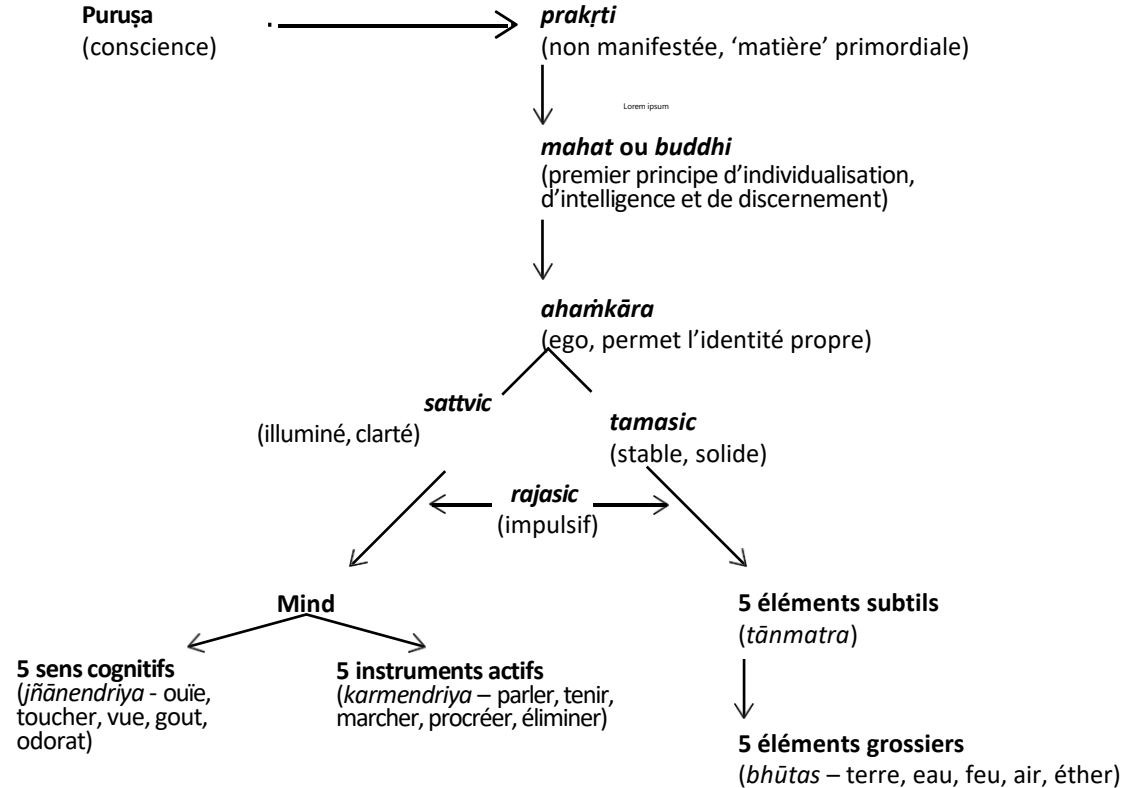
**Puruṣa**
(conscience)

***prakṛti***
(non manifestée, 'matière' primordiale)

Lorem ipsum

***mahat* ou *buddhi***
(premier principe d'individualisation, d'intelligence et de discernement)

***ahaṁkāra***
(ego, permet l'identité propre)

***sattvic***
(illuminé, clarté)

***tamasic***
(stable, solide)

***rajasic***
(impulsif)

**Mind**

**5 sens cognitifs**
(*jñānendriya* - ouïe, toucher, vue, gout, odorat)

**5 instruments actifs**
(*karmendriya* – parler, tenir, marcher, procréer, éliminer)

**5 éléments subtils**
(*tānmatra*)

**5 éléments grossiers**
(*bhūtas* – terre, eau, feu, air, éther)